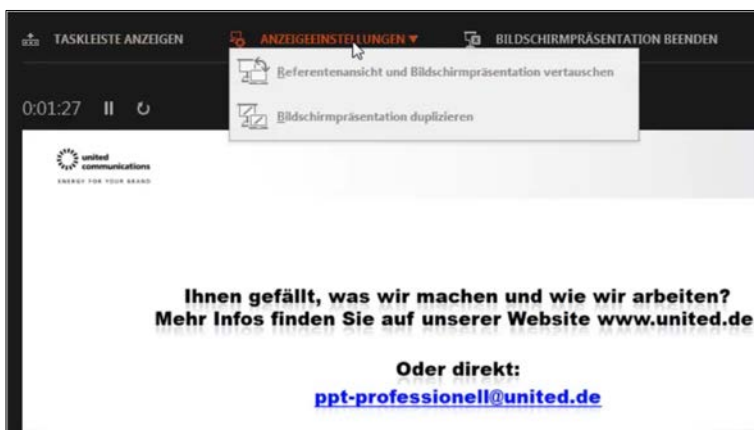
TASKLEISTE ANZEIGEN ANZEIGEEINSTELLUNGEN ▾ BILDSCHIRMPRÄSENTATION BEENDEN

Referentenansicht und Bildschirmpräsentation vertauschen

Bildschirmpräsentation duplizieren

0:01:27

united communications
ENERGY FOR YOUR BRAND

Ihnen gefällt, was wir machen und wie wir arbeiten?
Mehr Infos finden Sie auf unserer Website www.united.de

Oder direkt:
ppt-professionell@united.de